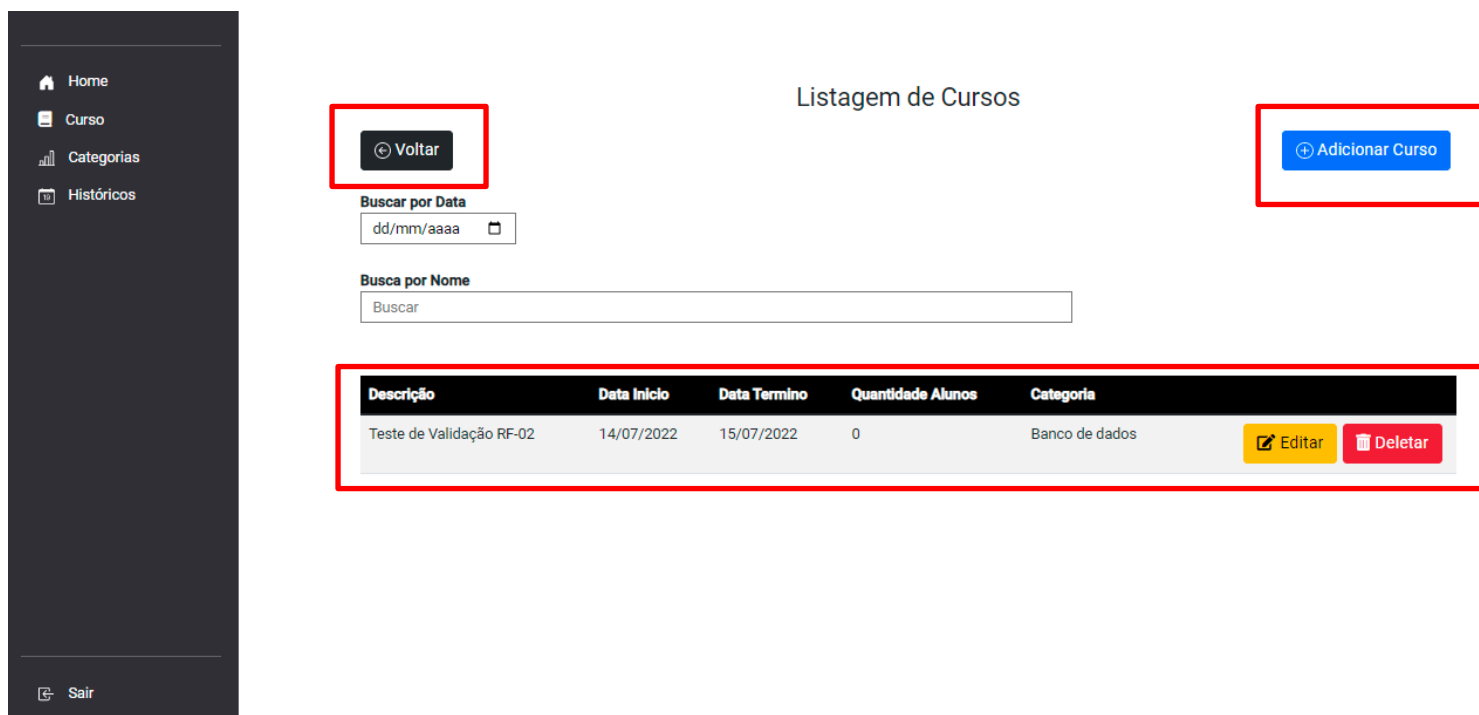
Home
Curso
Categorias
Históricos

Listagem de Cursos

Voltar

Adicionar Curso

Buscar por Data
dd/mm/aaaa

Busca por Nome
Buscar

| Descrição | Data Inicio | Data Termino | Quantidade Alunos | Categoria | |
|---|---|---|---|---|---|
| Teste de Validação RF-02 | 14/07/2022 | 15/07/2022 | 0 | Banco de dados | Editar Deletar |

Sair